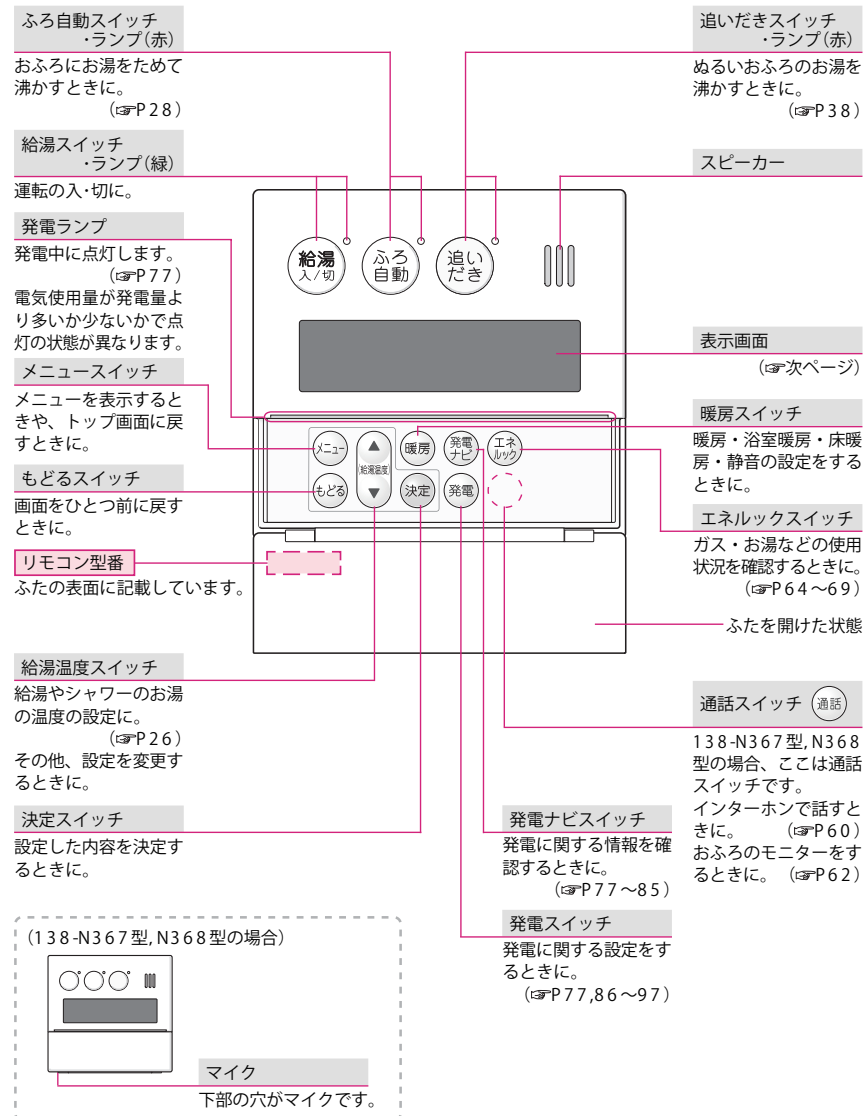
ふろ自動スイッチ
・ランプ(赤)

おふろにお湯をためて沸かすときに。
(☞P28)

給湯スイッチ
・ランプ(緑)

運転の入・切に。

発電ランプ

発電中に点灯します。
(☞P77)
電気使用量が発電量より多いか少ないかで点灯の状態が異なります。

メニュースイッチ

メニューを表示するときや、トップ画面に戻すときに。

もどるスイッチ

画面をひとつ前に戻すときに。

リモコン型番

ふたの表面に記載しています。

給湯温度スイッチ

給湯やシャワーのお湯の温度の設定に。
(☞P26)
その他、設定を変更するときに。

決定スイッチ

設定した内容を決定するときに。

(138-N367型, N368型の場合)

マイク

下部の穴がマイクです。

追いだきスイッチ
・ランプ(赤)

ぬるいおふろのお湯を沸かすときに。
(☞P38)

スピーカー

給湯 入/切
ふろ 自動
追い だき

表示画面

(☞次ページ)

暖房スイッチ

暖房・浴室暖房・床暖房・静音の設定をするときに。

メニュー
給湯温度
もどる
暖房
発電 ナビ
エネ ルック
決定
発電

エネルックスイッチ

ガス・お湯などの使用状況を確認するときに。
(☞P64～69)

ふたを開けた状態

通話スイッチ (通話)

138-N367型, N368型の場合、ここは通話スイッチです。
インターホンで話すときに。 (☞P60)
おふろのモニターをするときに。 (☞P62)

発電ナビスイッチ

発電に関する情報を確認するときに。
(☞P77～85)

発電スイッチ

発電に関する設定をするときに。
(☞P77,86～97)